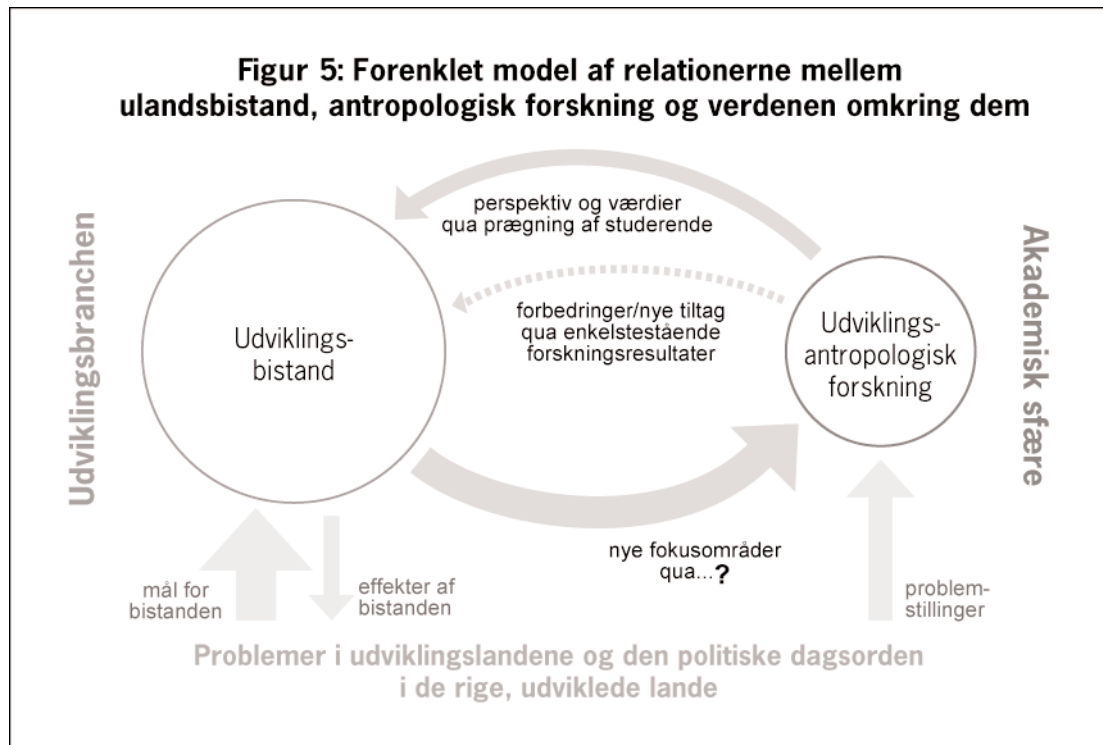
Figur 5: Forenklet model af relationerne mellem ulandsbistand, antropologisk forskning og verdenen omkring dem

Udviklingsbranchen

perspektiv og værdier qua prægning af studerende

forbedringer/nye tiltag qua enkeltstående forskningsresultater

Udviklings-bistand

Udviklings-antropologisk forskning

Akademisk sfære

nye fokusområder qua...?

mål for bistanden

effekter af bistanden

problem-stillinger

Problemer i udviklingslandene og den politiske dagsorden i de rige, udviklede lande